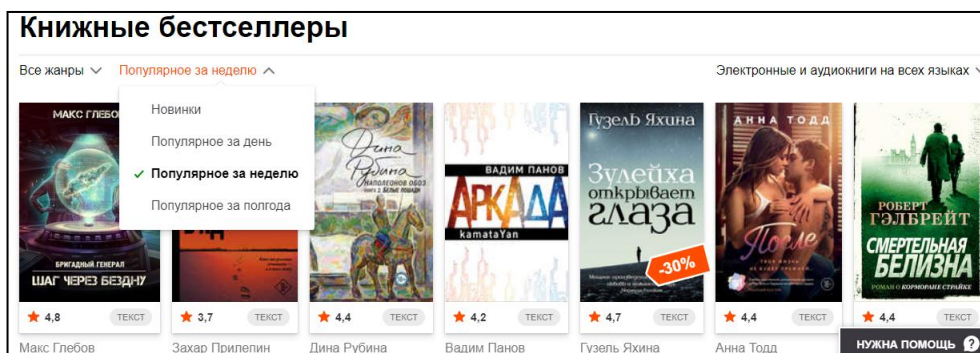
Книжные бестселлеры

Все жанры Популярное за неделю Электронные и аудиокниги на всех языках

Новинки
Популярное за день
✓ Популярное за неделю
Популярное за полгода

МАКС ГЛЕБОВ
БРИГАДНЫЙ ГЕНЕРАЛ
ШАГ ЧЕРЕЗ БЕЗДНУ
★ 4,8 ТЕКСТ
Макс Глебов

★ 3,7 ТЕКСТ
Захар Прилепин

Дина Рубина
НАПОЛЕОНОВ ОБОЗ
КНИГА 2 БЕЛЫЕ ЛОШАДИ
★ 4,4 ТЕКСТ
Дина Рубина

ВАДИМ ПАНОВ
АРКАДА
kamataYan
★ 4,2 ТЕКСТ
Вадим Панов

Гузель Яхина
Зулейха открывает глаза
-30%
★ 4,7 ТЕКСТ
Гузель Яхина

АННА ТОДД
После
★ 4,4 ТЕКСТ
Анна Тодд

РОБЕРТ ГЭЛБРЕЙТ
СМЕРТЕЛЬНАЯ БЕЛИЗНА
РОМАН О КОРМОРАНЕ СТРАЙКЕ
★ 4,4 ТЕКСТ

НУЖНА ПОМОЩЬ ?